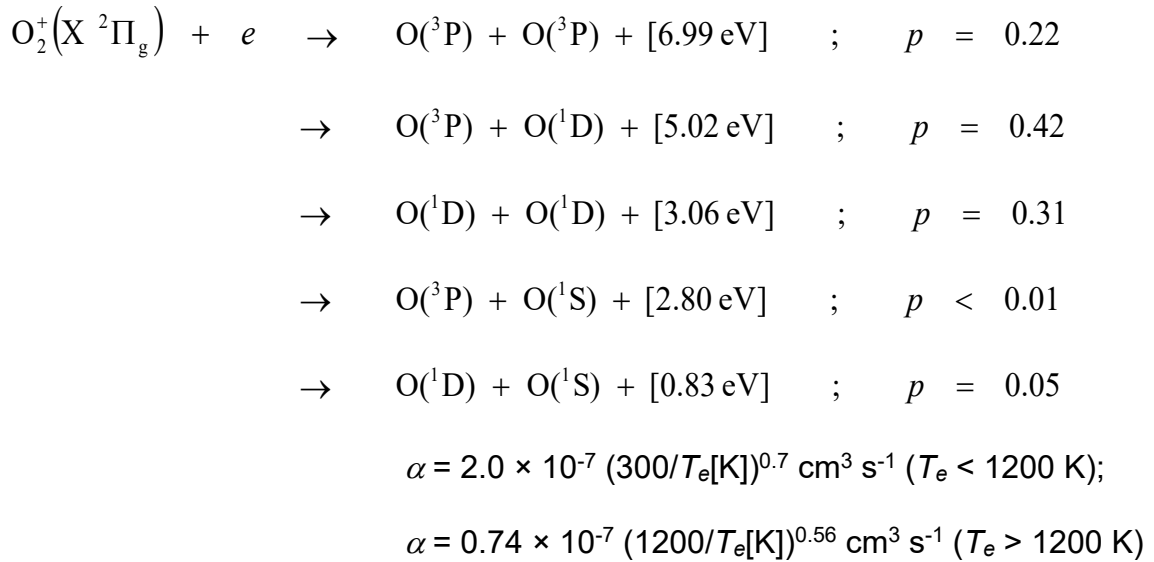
$O_2^+(X\ ^2\Pi_g) + e \rightarrow O(^3P) + O(^3P) + [6.99\ eV]$ ; $p = 0.22$

$\rightarrow O(^3P) + O(^1D) + [5.02\ eV]$ ; $p = 0.42$

$\rightarrow O(^1D) + O(^1D) + [3.06\ eV]$ ; $p = 0.31$

$\rightarrow O(^3P) + O(^1S) + [2.80\ eV]$ ; $p < 0.01$

$\rightarrow O(^1D) + O(^1S) + [0.83\ eV]$ ; $p = 0.05$

$\alpha = 2.0 \times 10^{-7} (300/T_e[K])^{0.7}$ cm$^3$ s$^{-1}$ ($T_e$ < 1200 K);

$\alpha = 0.74 \times 10^{-7} (1200/T_e[K])^{0.56}$ cm$^3$ s$^{-1}$ ($T_e$ > 1200 K)